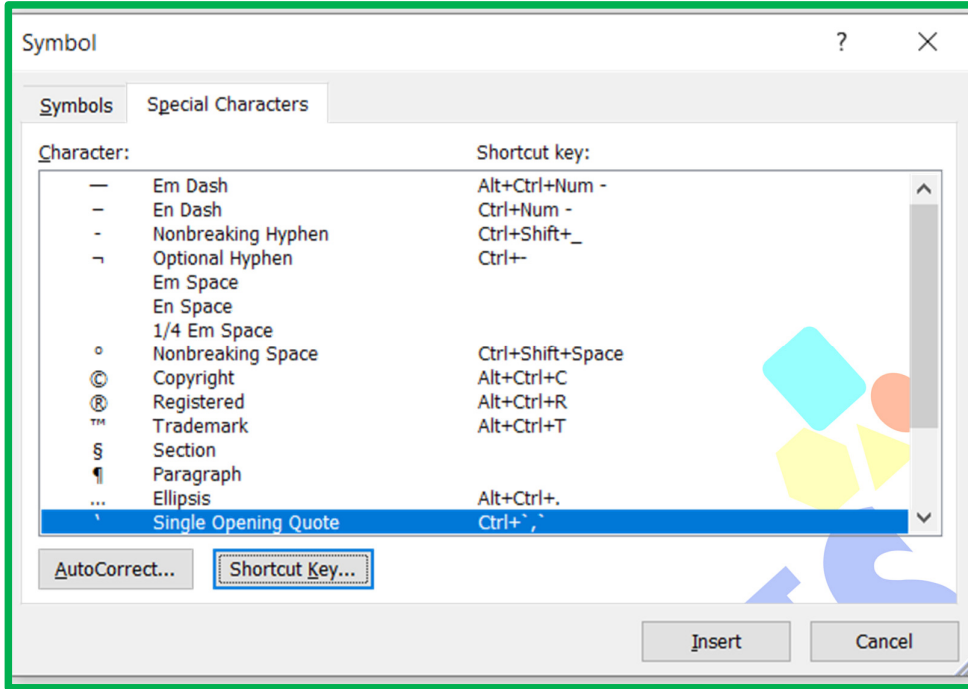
Symbol

?

Symbols Special Characters

Character: Shortcut key:

| | | |
|---|---|---|
| — | Em Dash | Alt+Ctrl+Num - |
| – | En Dash | Ctrl+Num - |
| - | Nonbreaking Hyphen | Ctrl+Shift+_ |
| ¬ | Optional Hyphen | Ctrl+- |
| | Em Space | |
| | En Space | |
| | 1/4 Em Space | |
| ° | Nonbreaking Space | Ctrl+Shift+Space |
| © | Copyright | Alt+Ctrl+C |
| ® | Registered | Alt+Ctrl+R |
| ™ | Trademark | Alt+Ctrl+T |
| § | Section | |
| ¶ | Paragraph | |
| ... | Ellipsis | Alt+Ctrl+. |
| ` | Single Opening Quote | Ctrl+`,` |

AutoCorrect... Shortcut Key...

Insert Cancel